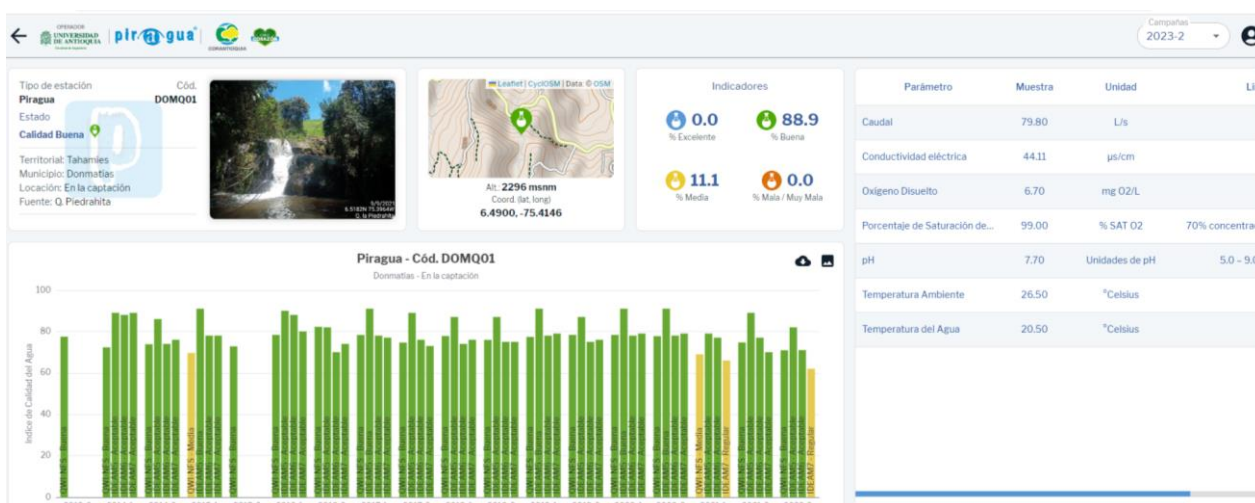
←  OPERADOR UNIVERSIDAD DE ANTIOQUIA | pir@gua | CORANTIOQUIA

Campañas
2023-2

Tipo de estación Cód.
Piragua DOMQ01
Estado
Calidad Buena
Territorial: Tahamíes
Municipio: Donmatías
Locación: En la captación
Fuente: Q. Piedrahita

Leaflet | CyclOSM | Data: © OSM
Alt: 2296 msnm
Coord. (lat, long)
6.4900, -75.4146

Indicadores
0.0 % Excelente
88.9 % Buena
11.1 % Media
0.0 % Mala / Muy Mala

| Parámetro | Muestra | Unidad | Li |
|---|---|---|---|
| Caudal | 79.80 | L/s | |
| Conductividad eléctrica | 44.11 | µs/cm | |
| Oxígeno Disuelto | 6.70 | mg O2/L | |
| Porcentaje de Saturación de... | 99.00 | % SAT O2 | 70% concentra |
| pH | 7.70 | Unidades de pH | 5.0 – 9.0 |
| Temperatura Ambiente | 26.50 | °Celsius | |
| Temperatura del Agua | 20.50 | °Celsius | |

Piragua - Cód. DOMQ01
Donmatías - En la captación

Índice de Calidad del Agua
100
80
60
40
20
0

IWQ NFS - Buena
IWQ NFS - Media
IDEAM7 - Regular
IDEAM7 - Aceptable